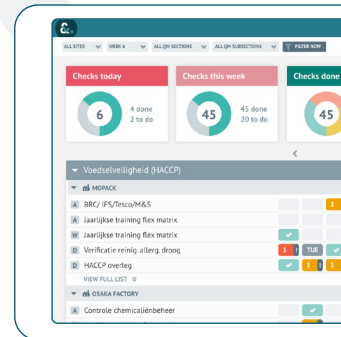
ALL SITES
WEEK 4
ALL QM SECTIONS
ALL QM SUBSECTIONS
FILTER NOW

Checks today
6
4 done
2 to do

Checks this week
45
45 done
20 to do

Checks done
45

Voedselveiligheid (HACCP)
MOPACK
A BRC/ IFS/Tesco/M&S
A Jaarlijkse training flex matrix
W Jaarlijkse training flex matrix
D Verificatie reinig. allerg. droog
D HACCP overleg
VIEW FULL LIST
OSAKA FACTORY
A Controle chemicaliënbeheer

3
TUE
3
3